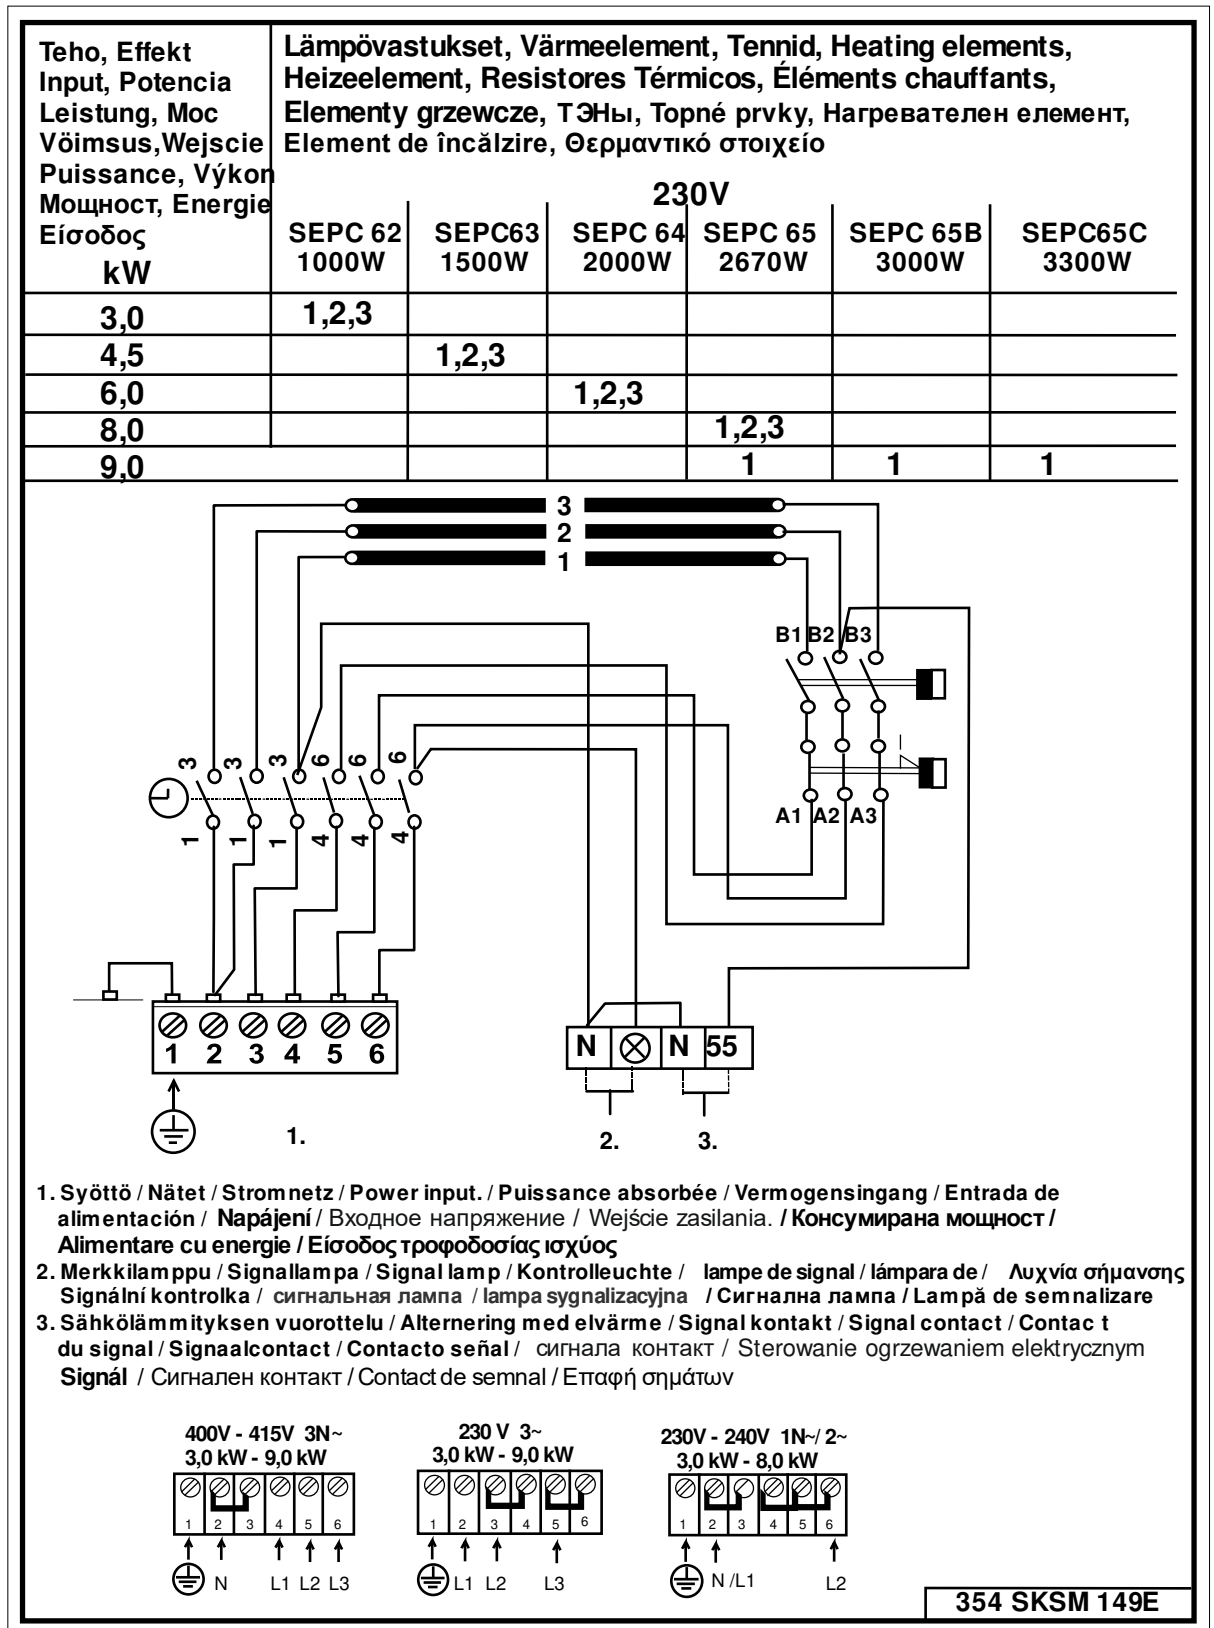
Teho, Effekt Input, Potencia Leistung, Moc Vöimsus,Wejscie Puissance, Výkon Мощност, Energie Είσοδος kW

Lämpövastukset, Värmeelement, Tennid, Heating elements, Heizeelement, Resistores Térmicos, Éléments chauffants, Elementy grzewcze, ТЭНы, Topné prvky, Нагревателен елемент, Element de încălzire, Θερμαντικό στοιχείο

230V

| kW | SEPC 62 1000W | SEPC63 1500W | SEPC 64 2000W | SEPC 65 2670W | SEPC 65B 3000W | SEPC65C 3300W |
|---|---|---|---|---|---|---|
| 3,0 | 1,2,3 | | | | | |
| 4,5 | | 1,2,3 | | | | |
| 6,0 | | | 1,2,3 | | | |
| 8,0 | | | | 1,2,3 | | |
| 9,0 | | | | 1 | 1 | 1 |

3
2
1

B1 B2 B3
A1 A2 A3

3 3 3 6 6 6
1 1 1 4 4 4

1 2 3 4 5 6

N N 55

1. 2. 3.

1. Syöttö / Nätet / Stromnetz / Power input. / Puissance absorbée / Vermogensingang / Entrada de alimentación / Napájení / Входное напряжение / Wejście zasilania. / Консумирана мощност / Alimentare cu energie / Είσοδος τροφοδοσίας ισχύος
2. Merkkilamppu / Signallampa / Signal lamp / Kontrolleuchte / lampe de signal / lámpara de / Λυχνία σήμανσης Signální kontrolka / сигнальная лампа / lampa sygnalizacyjna / Сигнална лампа / Lampă de semnalizare
3. Sähkölämmityksen vuorottelu / Alternering med elvärme / Signal kontakt / Signal contact / Contac t du signal / Signaalcontact / Contacto señal / сигнала контакт / Sterowanie ogrzewaniem elektrycznym Signál / Сигнален контакт / Contact de semnal / Επαφή σημάτων

400V - 415V 3N~
3,0 kW - 9,0 kW
1 2 3 4 5 6
N L1 L2 L3

230 V 3~
3,0 kW - 9,0 kW
1 2 3 4 5 6
L1 L2 L3

230V - 240V 1N~/ 2~
3,0 kW - 8,0 kW
1 2 3 4 5 6
N /L1 L2

354 SKSM 149E